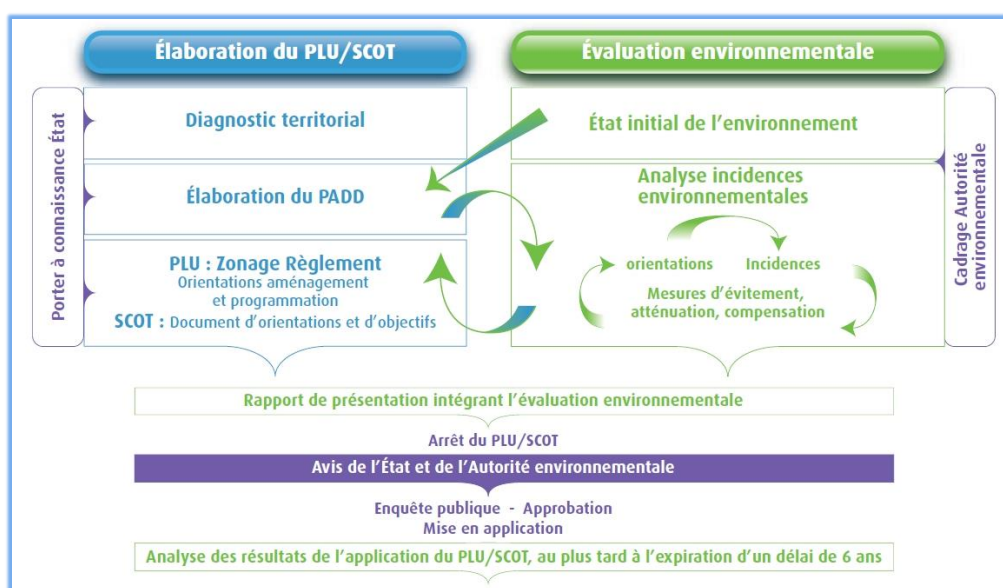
Élaboration du PLU/SCOT

Évaluation environnementale

Porter à connaissance État

Diagnostic territorial

Élaboration du PADD

PLU : Zonage Règlement
Orientations aménagement et programmation
SCOT : Document d'orientations et d'objectifs

État initial de l'environnement

Analyse incidences environnementales

orientations

Incidences

Mesures d'évitement, atténuation, compensation

Cadrage Autorité environnementale

Rapport de présentation intégrant l'évaluation environnementale

Arrêt du PLU/SCOT

Avis de l'État et de l'Autorité environnementale

Enquête publique - Approbation
Mise en application

Analyse des résultats de l'application du PLU/SCOT, au plus tard à l'expiration d'un délai de 6 ans